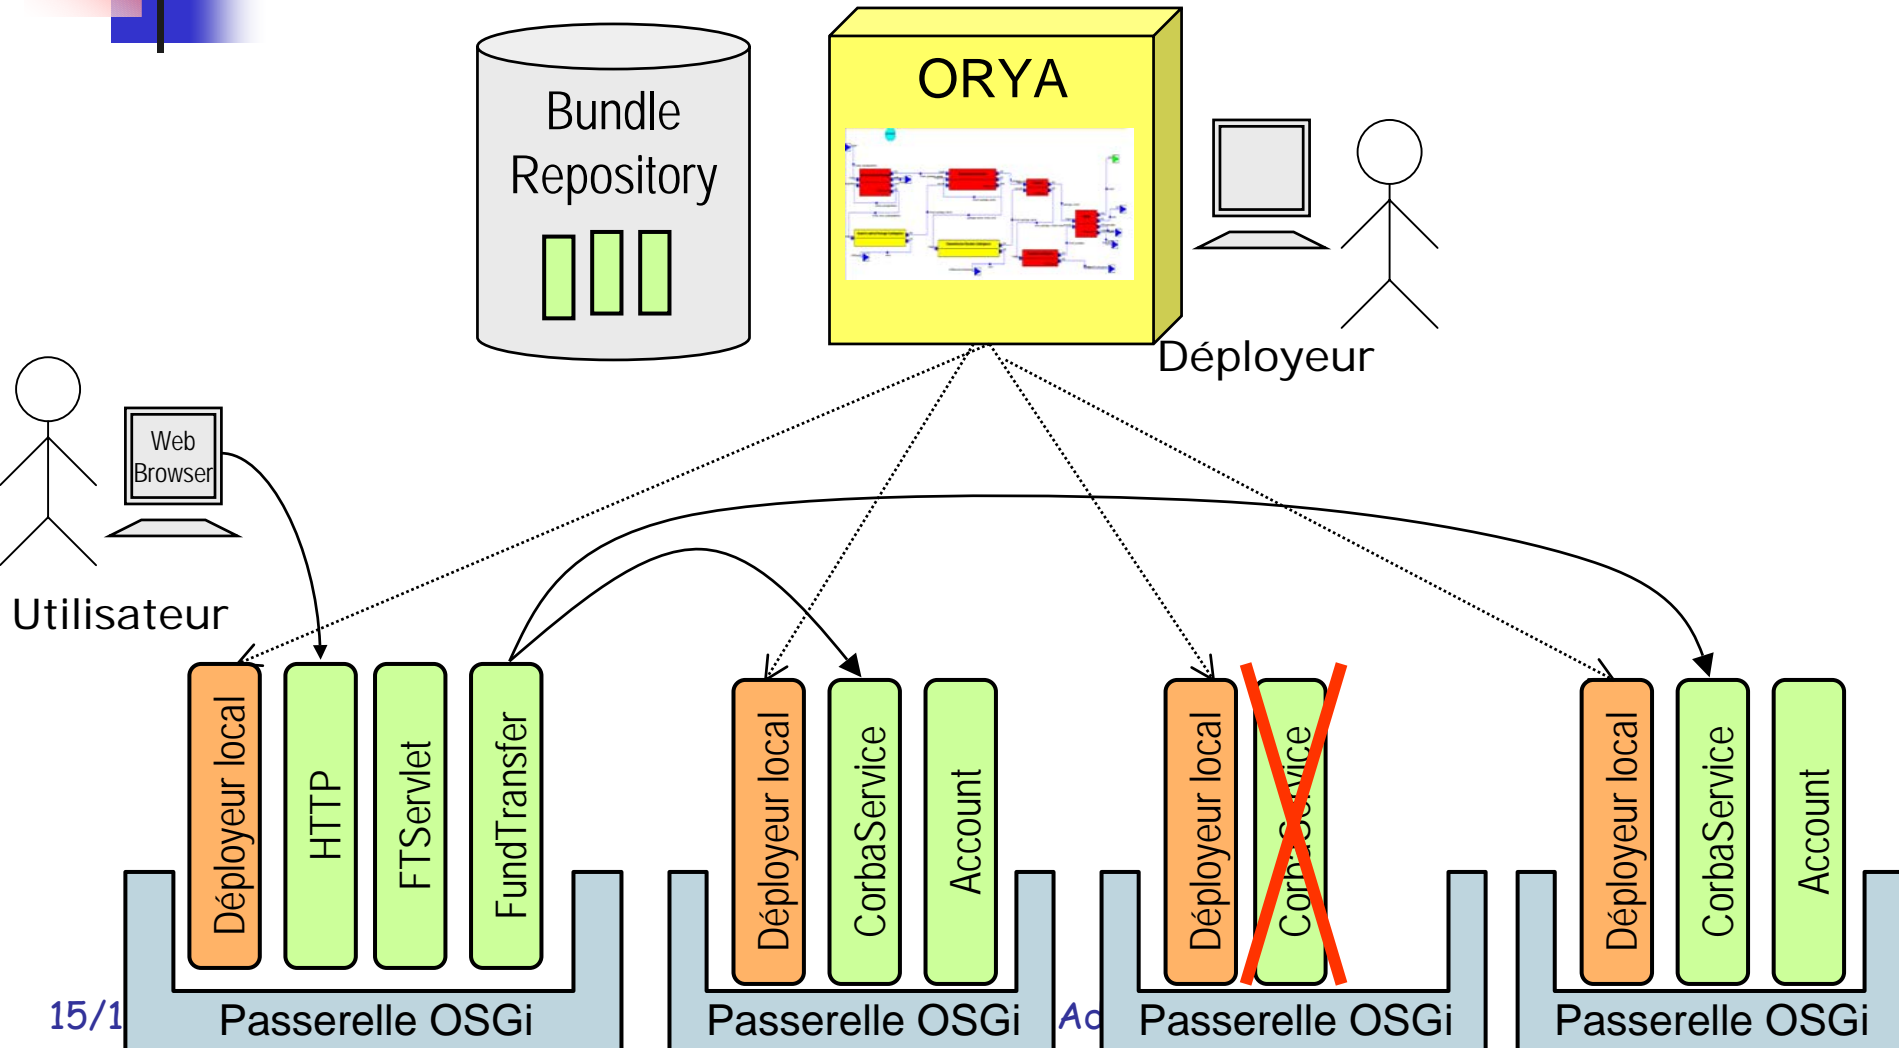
Bundle Repository

ORYA

Déployeur

Web Browser

Utilisateur

Déployeur local
HTTP
FTServlet
FundTransfer
Passerelle OSGi

Déployeur local
CorbaService
Account
Passerelle OSGi

Déployeur local
CorbaService
Passerelle OSGi

Déployeur local
CorbaService
Account
Passerelle OSGi

15/1

Ac